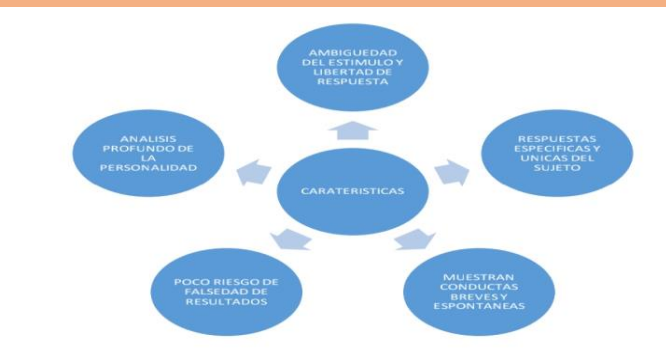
AMBIGUEDAD DEL ESTIMULO Y LIBERTAD DE RESPUESTA

RESPUESTAS ESPECIFICAS Y UNICAS DEL SUJETO

MUESTRAN CONDUCTAS BREVES Y ESPONTANEAS

POCO RIESGO DE FALSEDAD DE RESULTADOS

ANALISIS PROFUNDO DE LA PERSONALIDAD

CARATERISTICAS